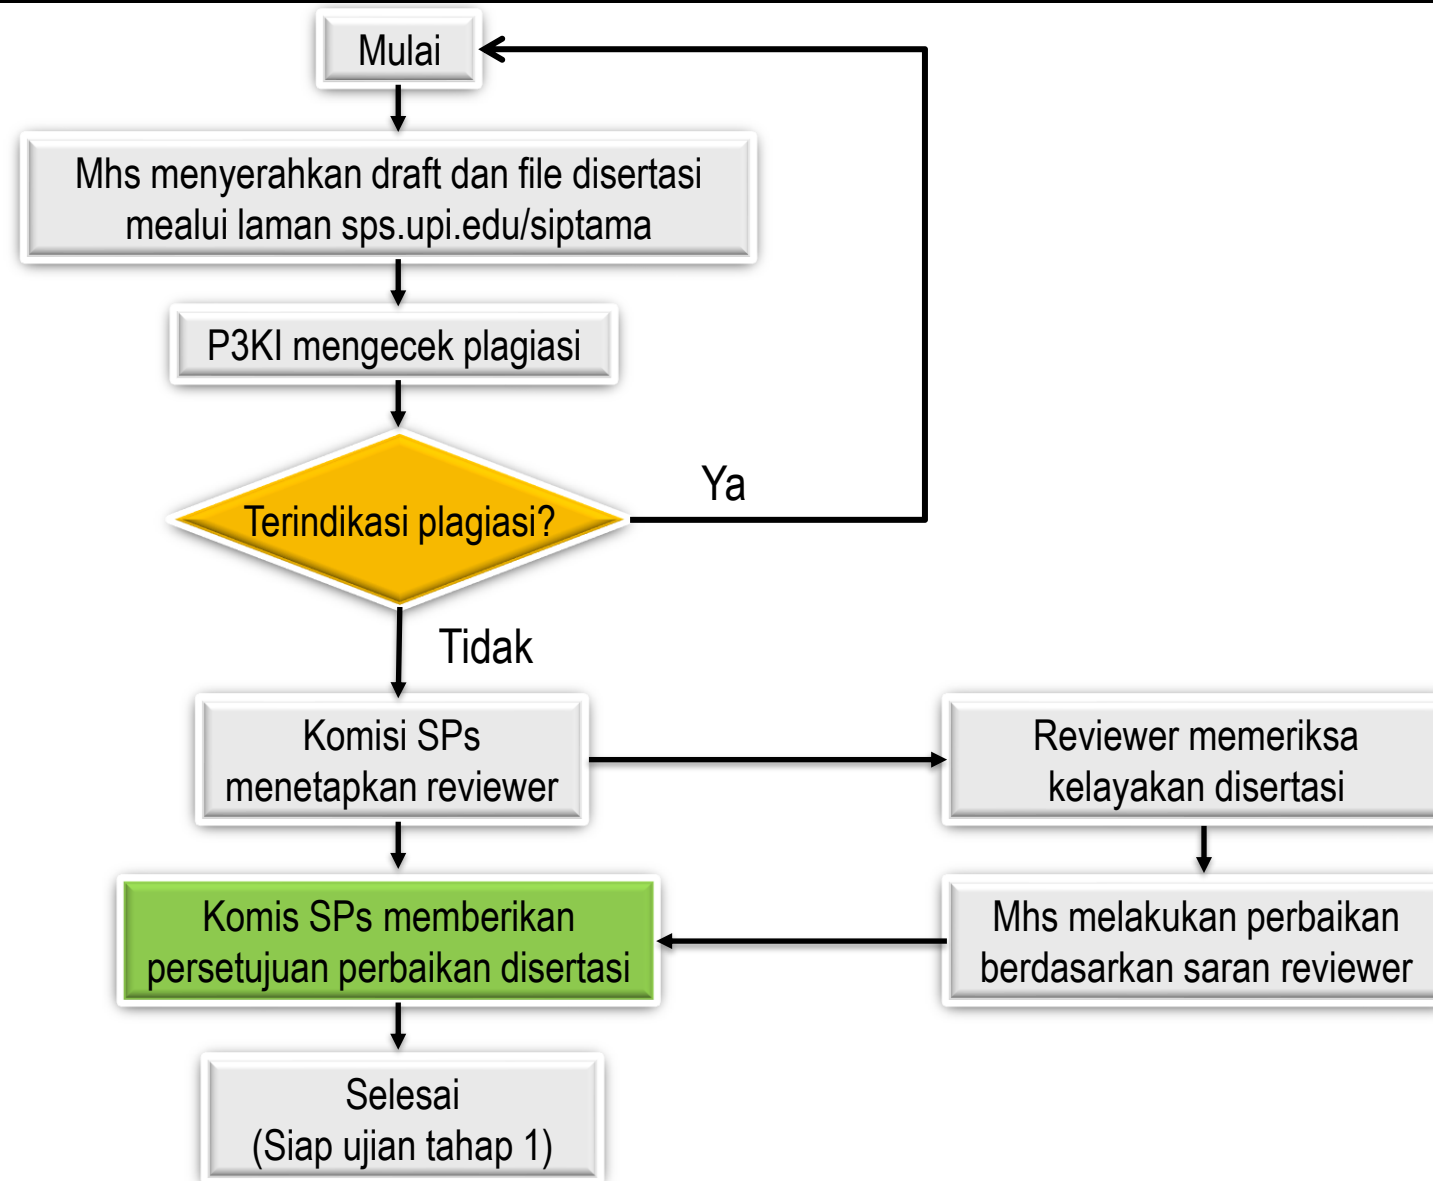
Mulai

Mhs menyerahkan draft dan file disertasi mealui laman sps.upi.edu/siptama

P3KI mengecek plagiasi

Terindikasi plagiasi?

Ya

Tidak

Komisi SPs menetapkan reviewer

Reviewer memeriksa kelayakan disertasi

Mhs melakukan perbaikan berdasarkan saran reviewer

Komis SPs memberikan persetujuan perbaikan disertasi

Selesai (Siap ujian tahap 1)